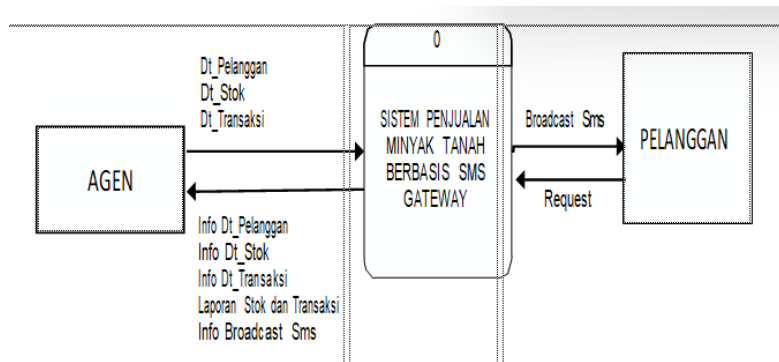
Dt_Pelanggan
Dt_Stok
Dt_Transaksi

AGEN

Info Dt_Pelanggan
Info Dt_Stok
Info Dt_Transaksi
Laporan Stok dan Transaksi
Info Broadcast Sms

0

SISTEM PENJUALAN MINYAK TANAH BERBASIS SMS GATEWAY

Broadcast Sms

Request

PELANGGAN